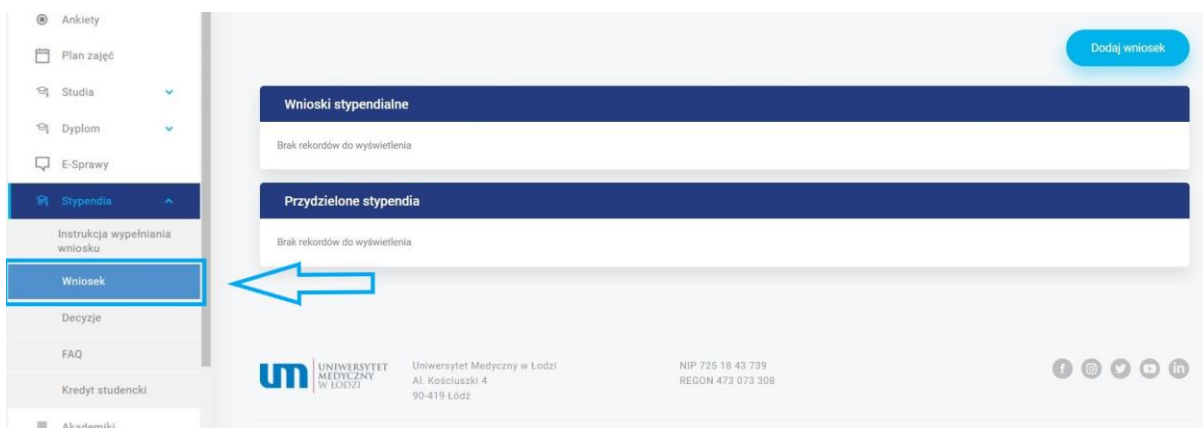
Ankiety

Plan zajęć

Studia

Dyplom

E-Sprawy

Stypendia

Instrukcja wypełniania wniosku

Wniosek

Decyzje

FAQ

Kredyt studencki

Akademiki

Dodaj wniosek

Wnioski stypendialne

Brak rekordów do wyświetlenia

Przydzielone stypendia

Brak rekordów do wyświetlenia

um UNIWERSYTET MEDYCZNY W ŁODZI

Uniwersytet Medyczny w Łodzi
Al. Kościuszki 4
90-419 Łódź

NIP 725 18 43 739
REGON 473 073 308